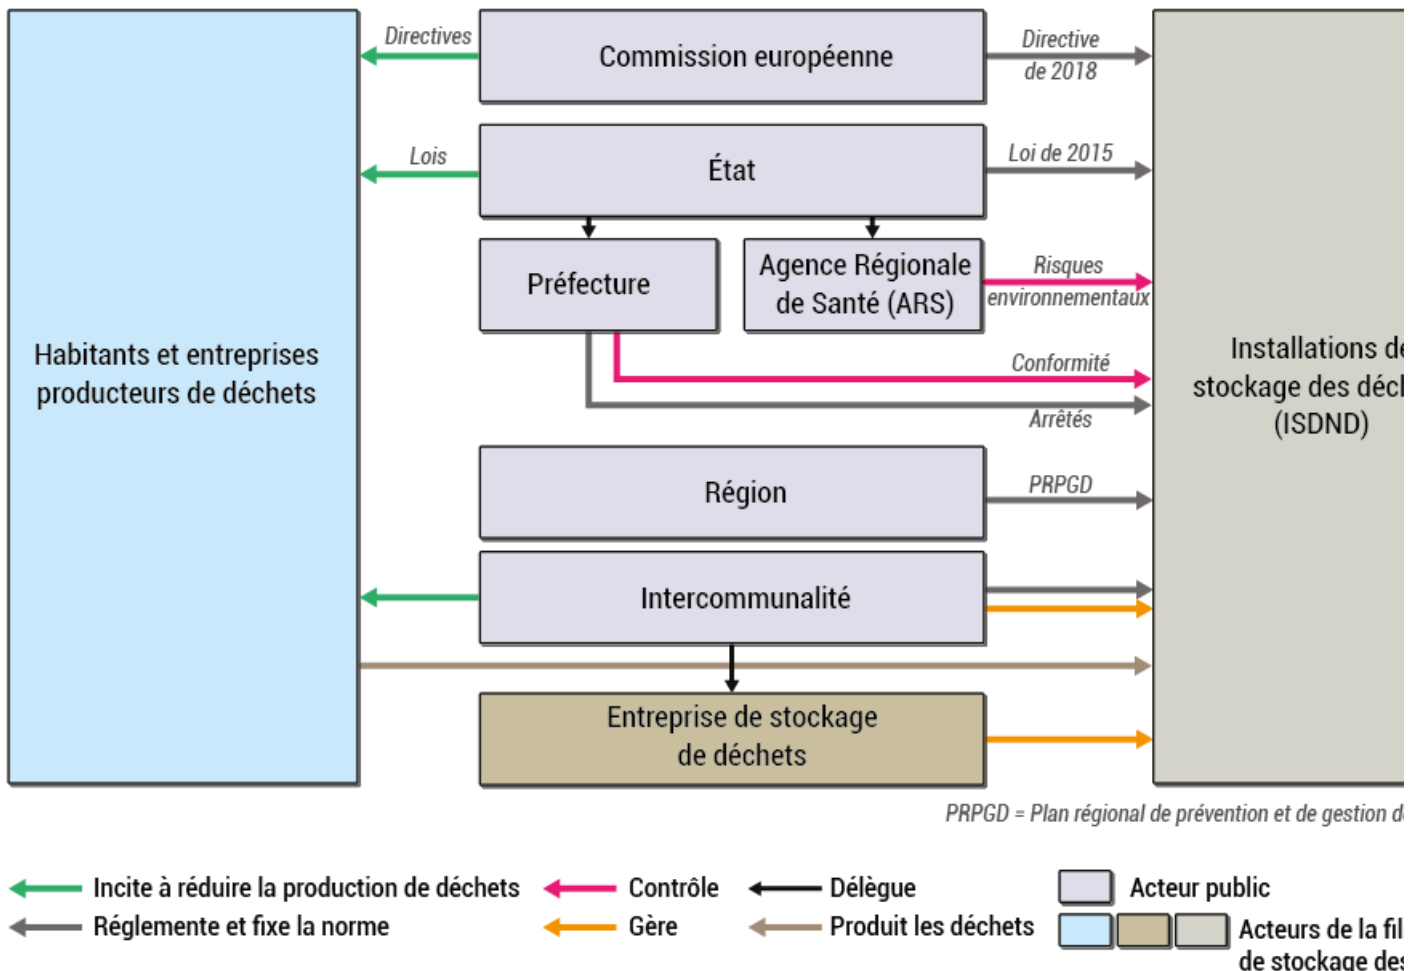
Habitants et entreprises producteurs de déchets

Directives

Commission européenne

Directive de 2018

Lois

État

Loi de 2015

Préfecture

Agence Régionale de Santé (ARS)

Risques environnementaux

Conformité

Arrêtés

Installations de stockage des déch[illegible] (ISDND)

Région

PRPGD

Intercommunalité

Entreprise de stockage de déchets

PRPGD = Plan régional de prévention et de gestion d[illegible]

Incite à réduire la production de déchets

Réglemente et fixe la norme

Contrôle

Gère

Délègue

Produit les déchets

Acteur public

Acteurs de la fil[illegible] de stockage de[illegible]